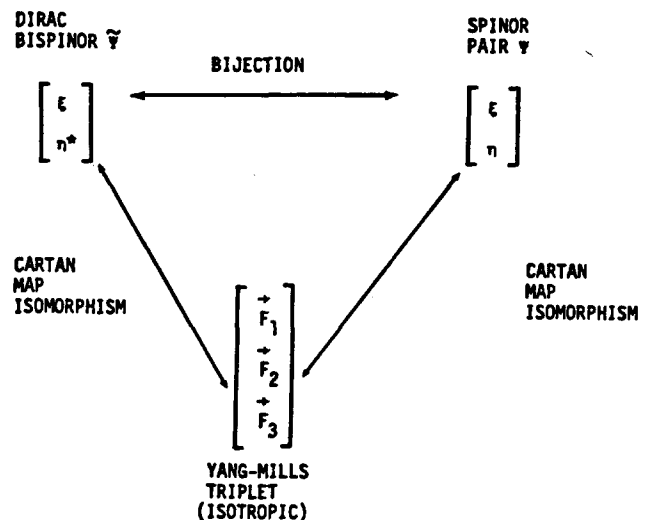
DIRAC BISPINOR $\tilde{\Psi}$

BIJECTION

SPINOR PAIR $\Psi$

$\begin{bmatrix} \xi \\ \eta^* \end{bmatrix}$

$\begin{bmatrix} \xi \\ \eta \end{bmatrix}$

CARTAN MAP ISOMORPHISM

$\begin{bmatrix} \vec{F}_1 \\ \vec{F}_2 \\ \vec{F}_3 \end{bmatrix}$

CARTAN MAP ISOMORPHISM

YANG-MILLS TRIPLET (ISOTROPIC)